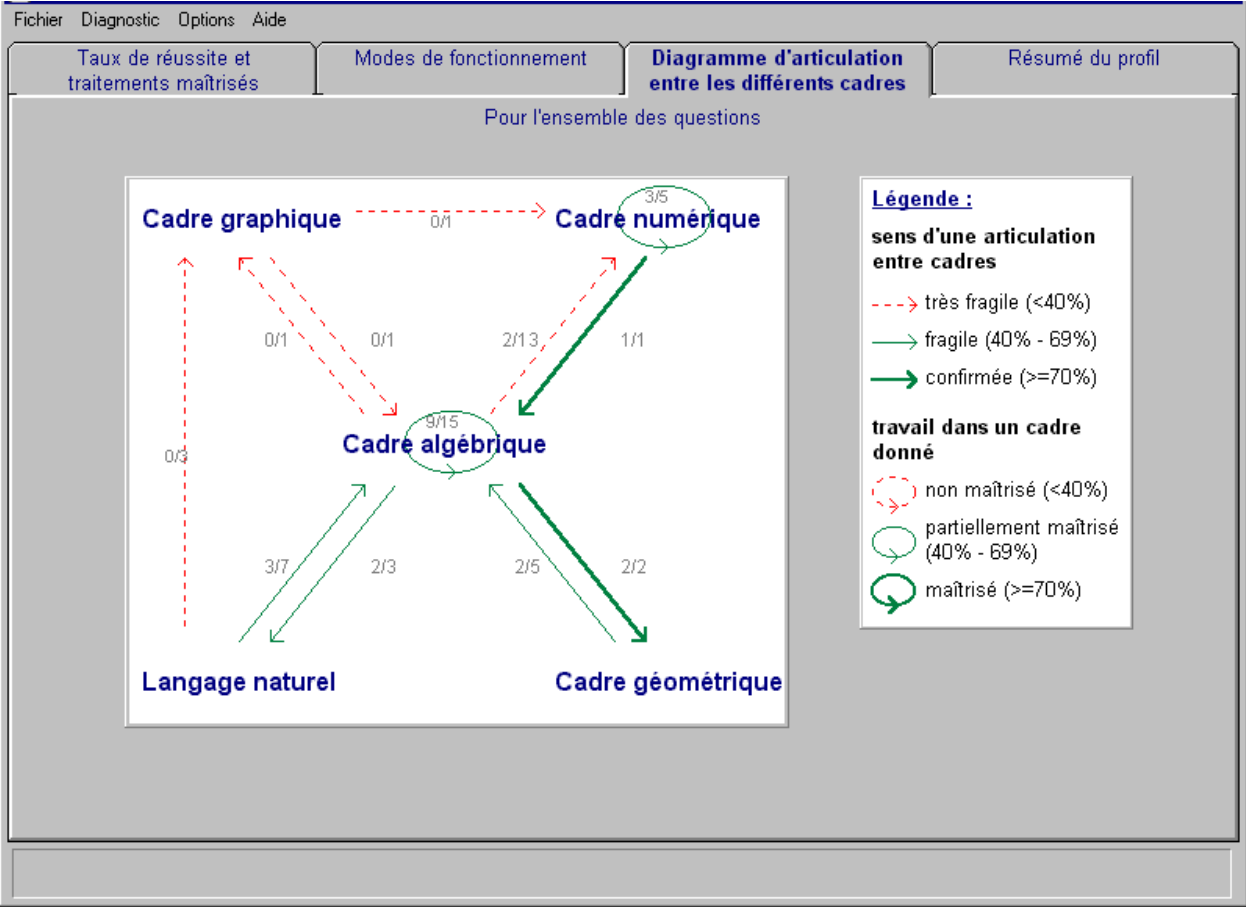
Fichier Diagnostic Options Aide

Taux de réussite et traitements maîtrisés

Modes de fonctionnement

Diagramme d'articulation entre les différents cadres

Résumé du profil

Pour l'ensemble des questions

Cadre graphique

0/1

3/5

Cadre numérique

0/1

0/1

2/13

1/1

9/15

Cadre algébrique

0/3

3/7

2/3

2/5

2/2

Langage naturel

Cadre géometrique

Légende :

sens d'une articulation entre cadres

très fragile (<40%)

fragile (40% - 69%)

confirmée (>=70%)

travail dans un cadre donné

non maîtrisé (<40%)

partiellement maîtrisé (40% - 69%)

maîtrisé (>=70%)